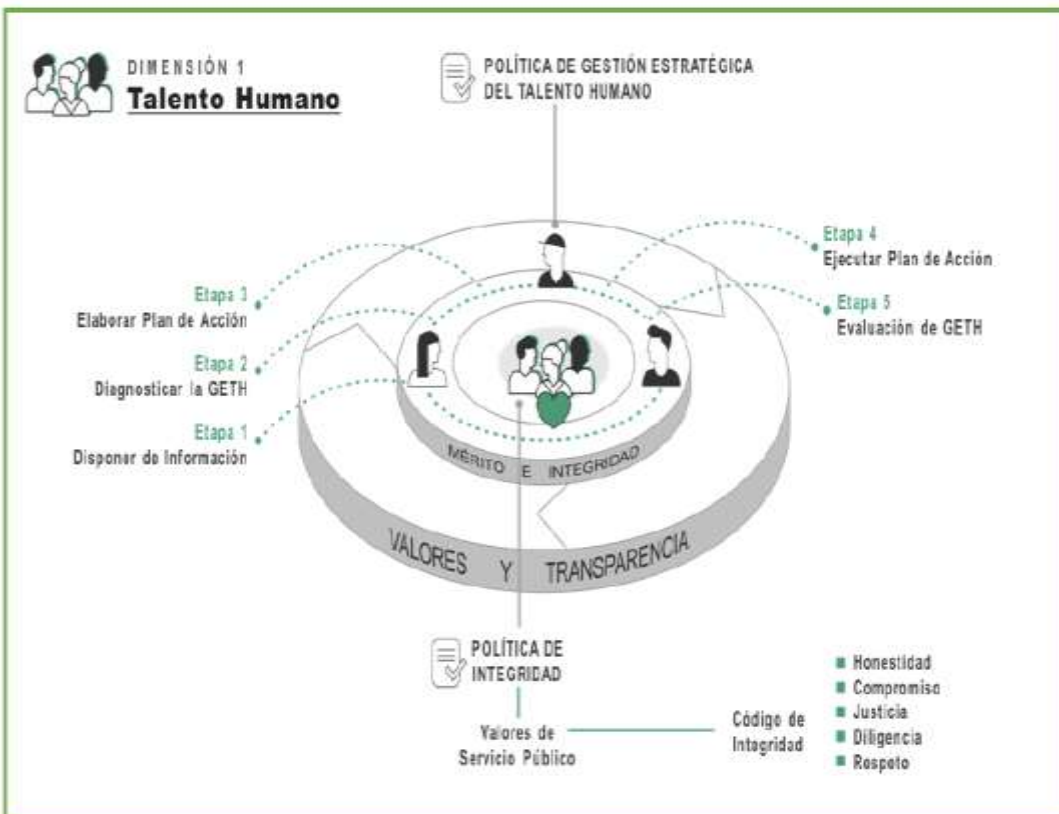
DIMENSIÓN 1
Talento Humano

POLÍTICA DE GESTIÓN ESTRATÉGICA DEL TALENTO HUMANO

Etapa 4
Ejecutar Plan de Acción

Etapa 3
Elaborar Plan de Acción

Etapa 5
Evaluación de GETH

Etapa 2
Diagnosticar la GETH

Etapa 1
Disponer de Información

MÉRITO E INTEGRIDAD

VALORES Y TRANSPARENCIA

POLÍTICA DE INTEGRIDAD

Valores de Servicio Público

Código de Integridad

Honestidad
Compromiso
Justicia
Diligencia
Respeto